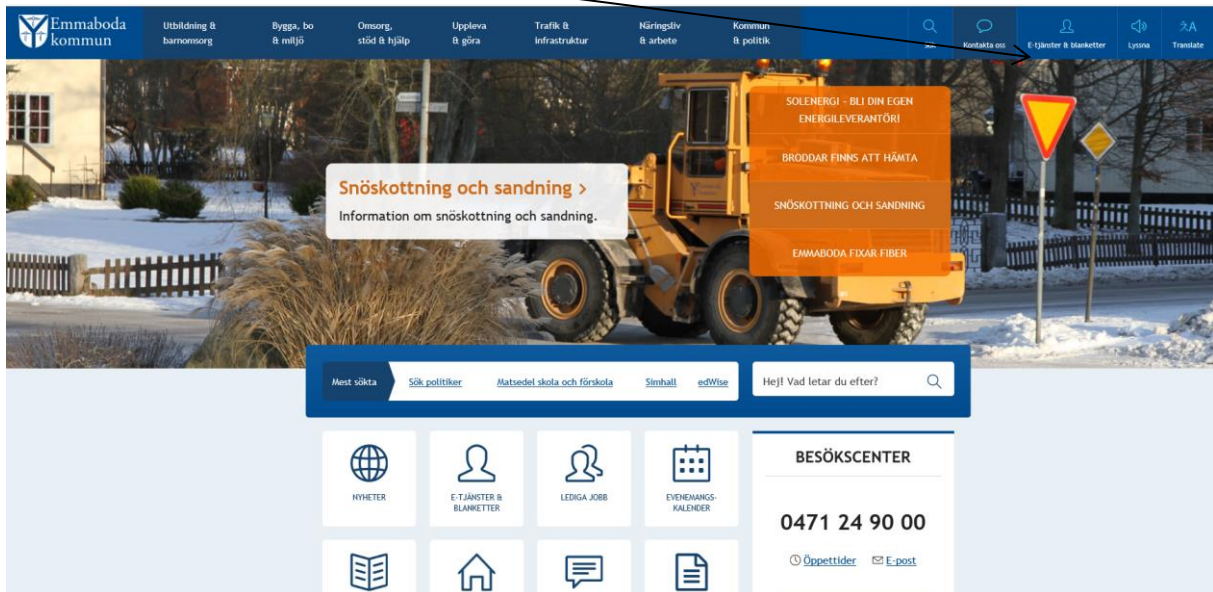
Emmaboda kommun

Utbildning & barnomsorg
Bygga, bo & miljö
Omsorg, stöd & hjälp
Uppleva & göra
Trafik & infrastruktur
Näringsliv & arbete
Kommun & politik

Sök
Kontakta oss
E-tjänster & blanketter
Lyssna
Translate

Snöskottning och sandning >
Information om snöskottning och sandning.

SOLENERGI - BLI DIN EGEN ENERGILEVERANTÖR!
BRODDAR FINNS ATT HÄMTA
SNÖSKOTTNING OCH SANDNING
EMMABODA FIXAR FIBER

Mest sökta
Sök politiker
Matsedel skola och förskola
Simhall
edWise

Hej! Vad letar du efter?

NYHETER
E-TJÄNSTER & BLANKETTER
LEDIGA JOBB
EVENEMANGS-KALENDER

BESÖKSCENTER
0471 24 90 00
Öppettider
E-post